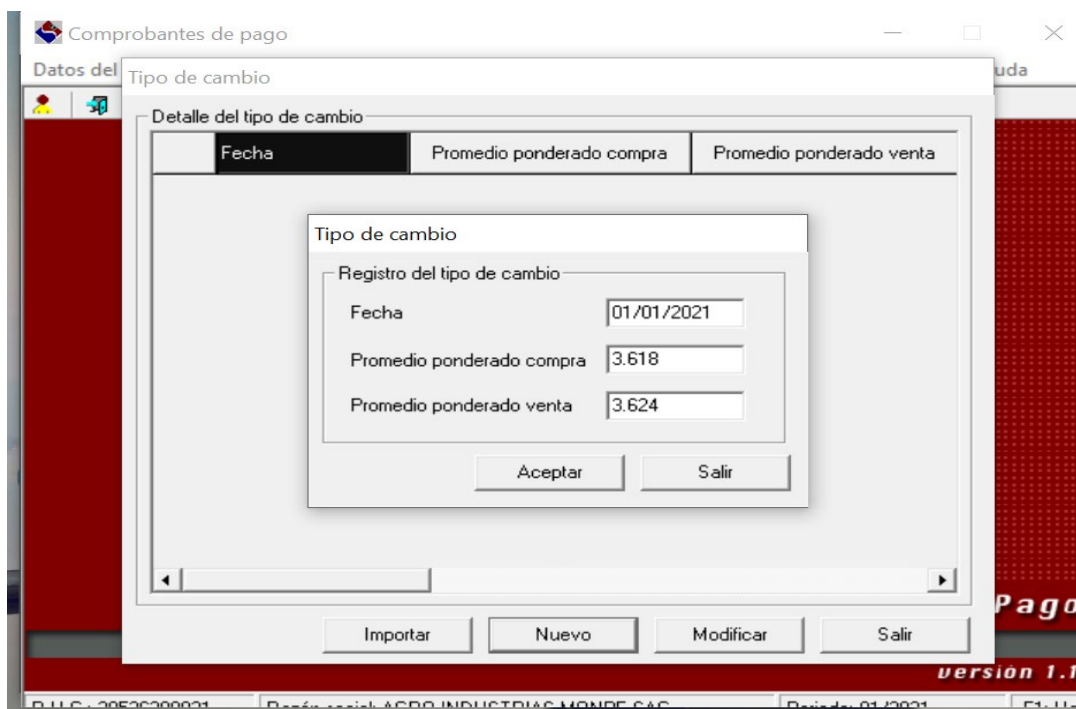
Comprobantes de pago

Datos del

uda

Tipo de cambio

Detalle del tipo de cambio

| | Fecha | Promedio ponderado compra | Promedio ponderado venta |
|---|---|---|---|

Tipo de cambio

Registro del tipo de cambio

Fecha 01/01/2021

Promedio ponderado compra 3.618

Promedio ponderado venta 3.624

Aceptar

Salir

Importar

Nuevo

Modificar

Salir

Pago

version 1.1

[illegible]

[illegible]

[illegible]

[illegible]